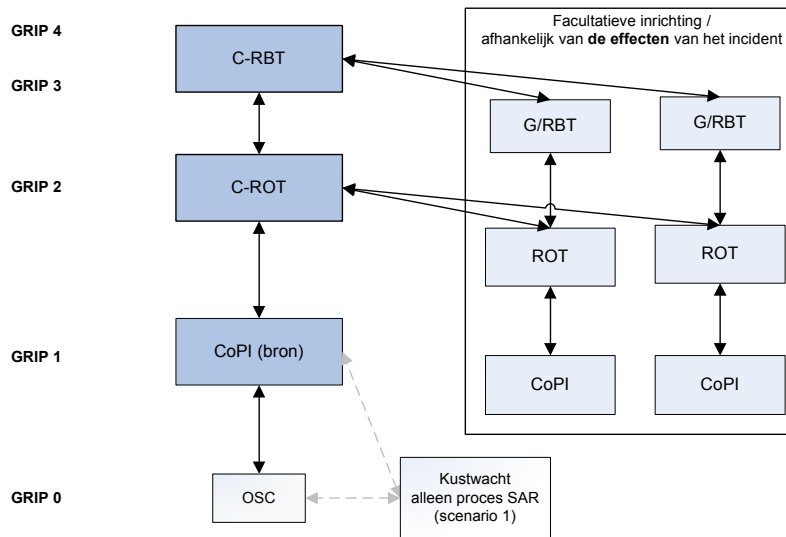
GRIP 4

GRIP 3

GRIP 2

GRIP 1

GRIP 0

C-RBT

C-ROT

CoPI (bron)

OSC

Facultatieve inrichting / afhankelijk van **de effecten** van het incident

G/RBT

G/RBT

ROT

ROT

CoPI

CoPI

Kustwacht alleen proces SAR (scenario 1)